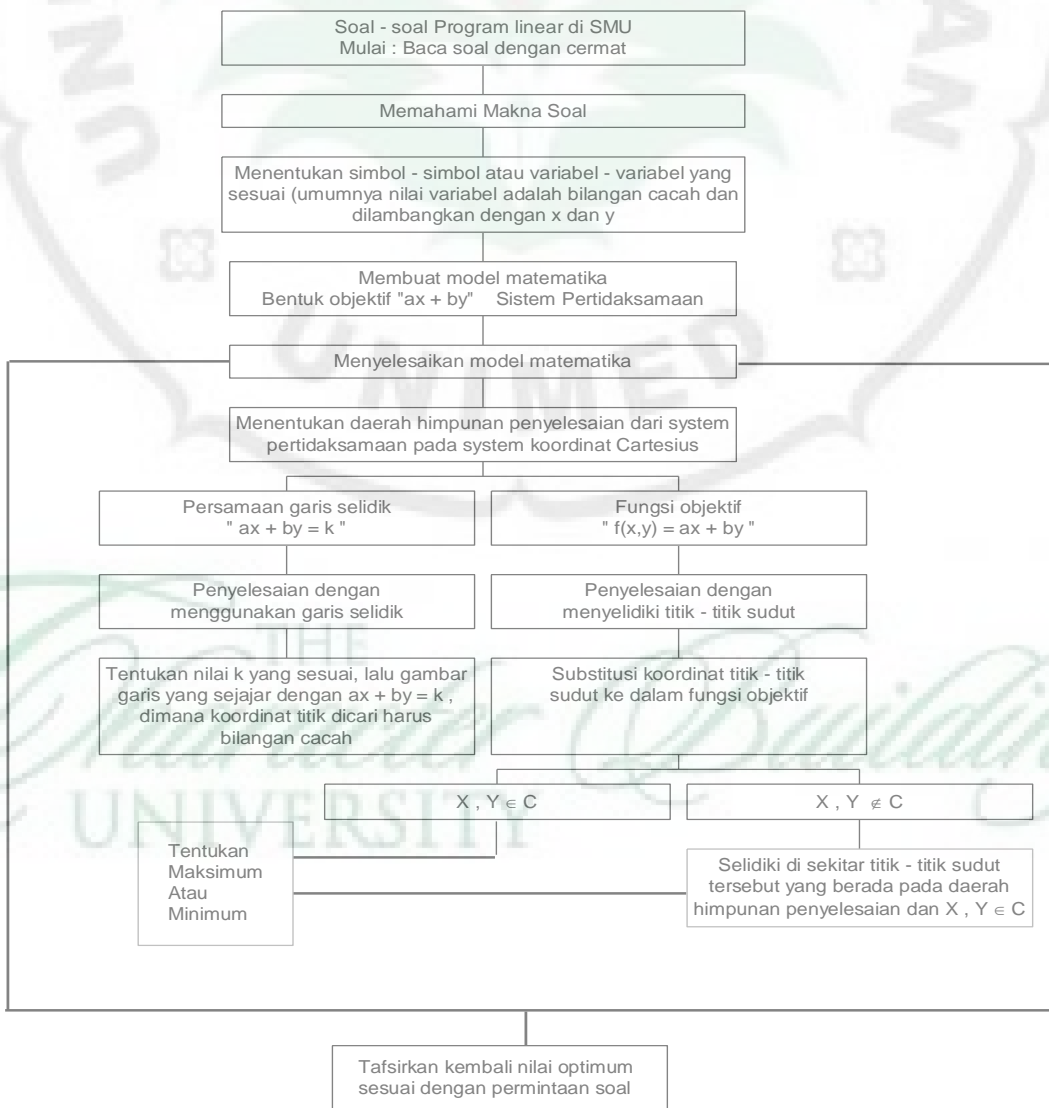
Soal - soal Program linear di SMU
Mulai : Baca soal dengan cermat

Memahami Makna Soal

Menentukan simbol - simbol atau variabel - variabel yang sesuai (umumnya nilai variabel adalah bilangan cacah dan dilambangkan dengan x dan y

Membuat model matematika
Bentuk objektif "ax + by" Sistem Pertidaksamaan

Menyelesaikan model matematika

Menentukan daerah himpunan penyelesaian dari system pertidaksamaan pada system koordinat Cartesius

Persamaan garis selidik
" ax + by = k "

Fungsi objektif
" f(x,y) = ax + by "

Penyelesaian dengan menggunakan garis selidik

Penyelesaian dengan menyelidiki titik - titik sudut

Tentukan nilai k yang sesuai, lalu gambar garis yang sejajar dengan ax + by = k , dimana koordinat titik dicari harus bilangan cacah

Substitusi koordinat titik - titik sudut ke dalam fungsi objektif

$X , Y \in C$

$X , Y \notin C$

Tentukan
Maksimum
Atau
Minimum

Selidiki di sekitar titik - titik sudut tersebut yang berada pada daerah himpunan penyelesaian dan $X , Y \in C$

Tafsirkan kembali nilai optimum sesuai dengan permintaan soal

UNIMED

THE
Character Building
UNIVERSITY